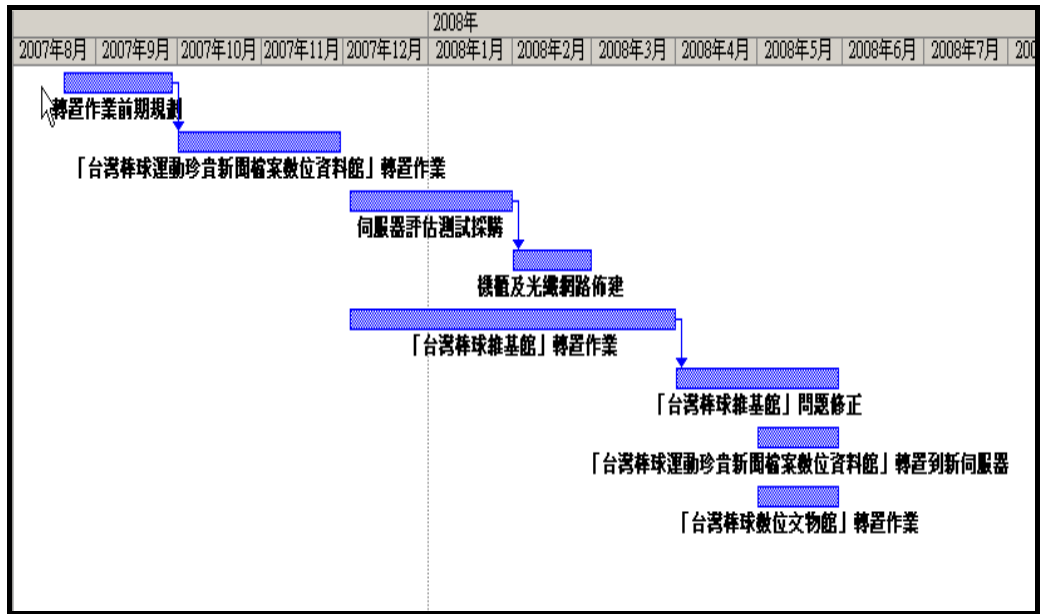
2008年

| 2007年8月 | 2007年9月 | 2007年10月 | 2007年11月 | 2007年12月 | 2008年1月 | 2008年2月 | 2008年3月 | 2008年4月 | 2008年5月 | 2008年6月 | 2008年7月 | 200 |
|---|---|---|---|---|---|---|---|---|---|---|---|---|

轉置作業前期規劃

「台灣棒球運動珍貴新聞檔案數位資料館」轉置作業

伺服器評估測試採購

機櫃及光纖網路佈建

「台灣棒球維基館」轉置作業

「台灣棒球維基館」問題修正

「台灣棒球運動珍貴新聞檔案數位資料館」轉置到新伺服器

「台灣棒球數位文物館」轉置作業